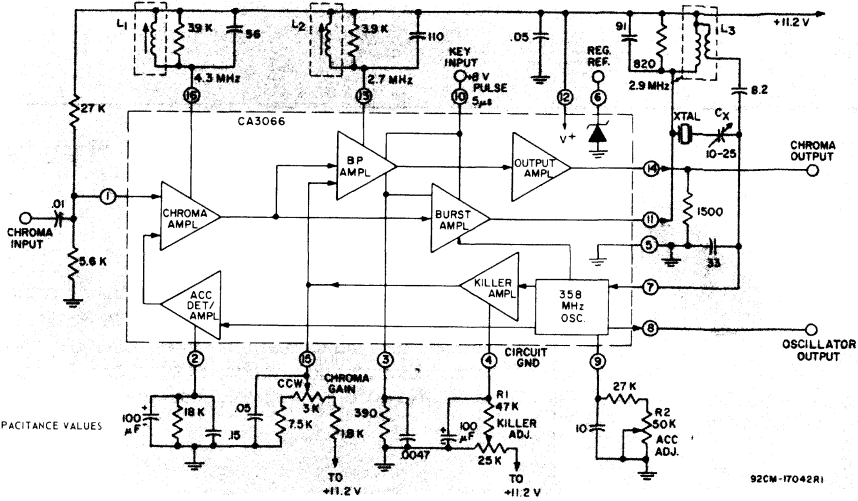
$L_1$ 3.9 K 56 $L_2$ 3.9 K 110 .05 91 820 $L_3$ +11.2 V

4.3 MHz 2.7 MHz KEY INPUT +8 V PULSE 5 $\mu$s REG. REF. 2.9 MHz 8.2

16 13 10 12 6

27 K

CA3066

V+

XTAL $C_X$ 10-25

BP AMPL

OUTPUT AMPL

CHROMA OUTPUT

14

.01 1

CHROMA INPUT

CHROMA AMPL

BURST AMPL

11 1500

5.6 K

5 33

KILLER AMPL

358 MHz OSC.

7

ACC DET/ AMPL

8 OSCILLATOR OUTPUT

CIRCUIT GND

2 15 3 4 9

CCW CHROMA GAIN

R1 47 K

27 K

100 $\mu$F 18 K .05 .15 3 K 7.5 K 1.8 K 390 .0047 100 $\mu$F KILLER ADJ. 25 K 10 R2 50 K ACC ADJ.

PACITANCE VALUES

TO +11.2 V

TO +11.2 V

92CM-17042R1